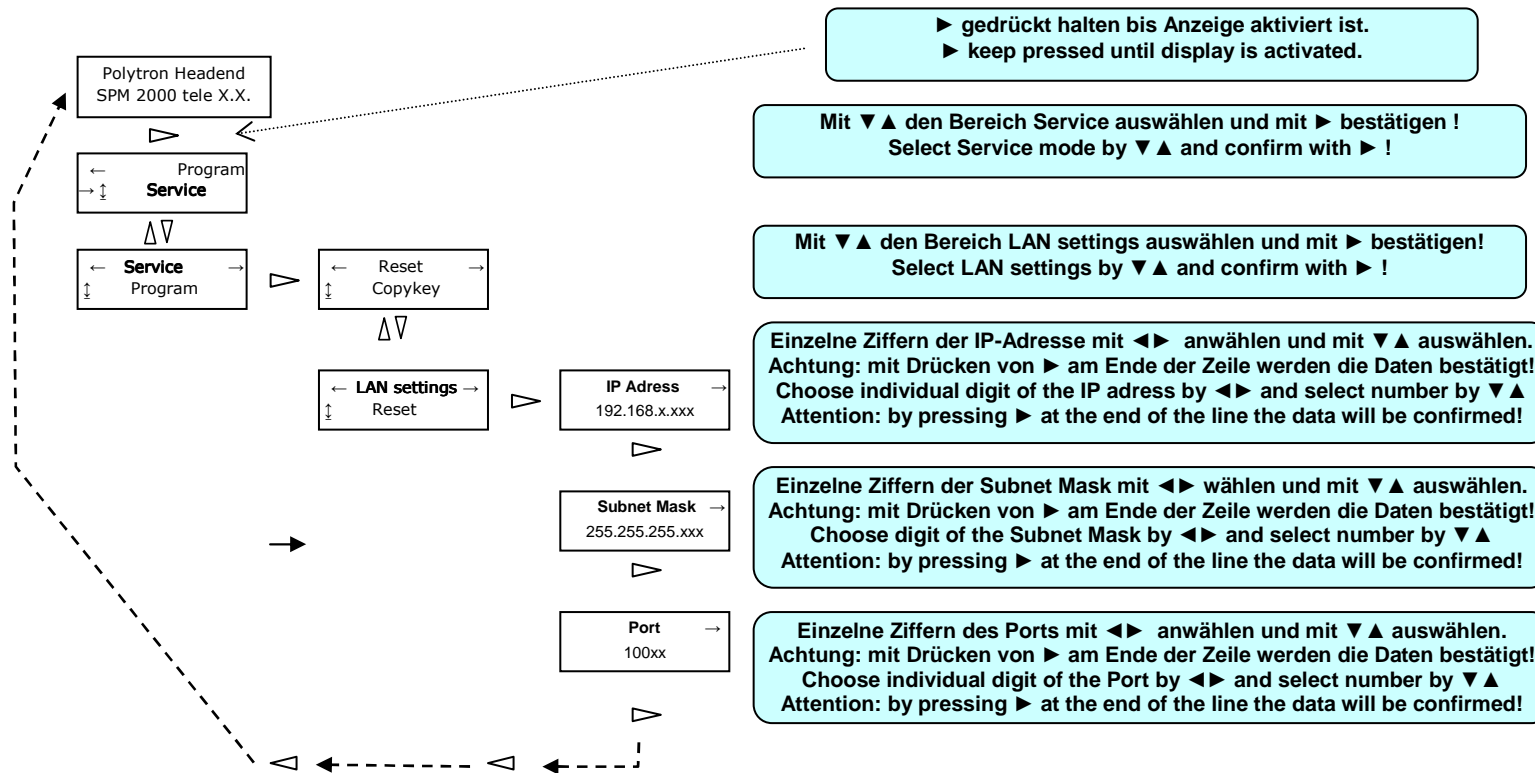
Polytron Headend
SPM 2000 tele X.X.

► gedrückt halten bis Anzeige aktiviert ist.
► keep pressed until display is activated.

← Program
→ ↨ Service

Mit ▼▲ den Bereich Service auswählen und mit ► bestätigen !
Select Service mode by ▼▲ and confirm with ► !

← Service →
↨ Program

← Reset →
↨ Copykey

Mit ▼▲ den Bereich LAN settings auswählen und mit ► bestätigen!
Select LAN settings by ▼▲ and confirm with ► !

← LAN settings →
↨ Reset

IP Adress →
192.168.x.xxx

Einzelne Ziffern der IP-Adresse mit ◄► anwählen und mit ▼▲ auswählen.
Achtung: mit Drücken von ► am Ende der Zeile werden die Daten bestätigt!
Choose individual digit of the IP adress by ◄► and select number by ▼▲
Attention: by pressing ► at the end of the line the data will be confirmed!

Subnet Mask →
255.255.255.xxx

Einzelne Ziffern der Subnet Mask mit ◄► wählen und mit ▼▲ auswählen.
Achtung: mit Drücken von ► am Ende der Zeile werden die Daten bestätigt!
Choose digit of the Subnet Mask by ◄► and select number by ▼▲
Attention: by pressing ► at the end of the line the data will be confirmed!

Port →
100xx

Einzelne Ziffern des Ports mit ◄► anwählen und mit ▼▲ auswählen.
Achtung: mit Drücken von ► am Ende der Zeile werden die Daten bestätigt!
Choose individual digit of the Port by ◄► and select number by ▼▲
Attention: by pressing ► at the end of the line the data will be confirmed!